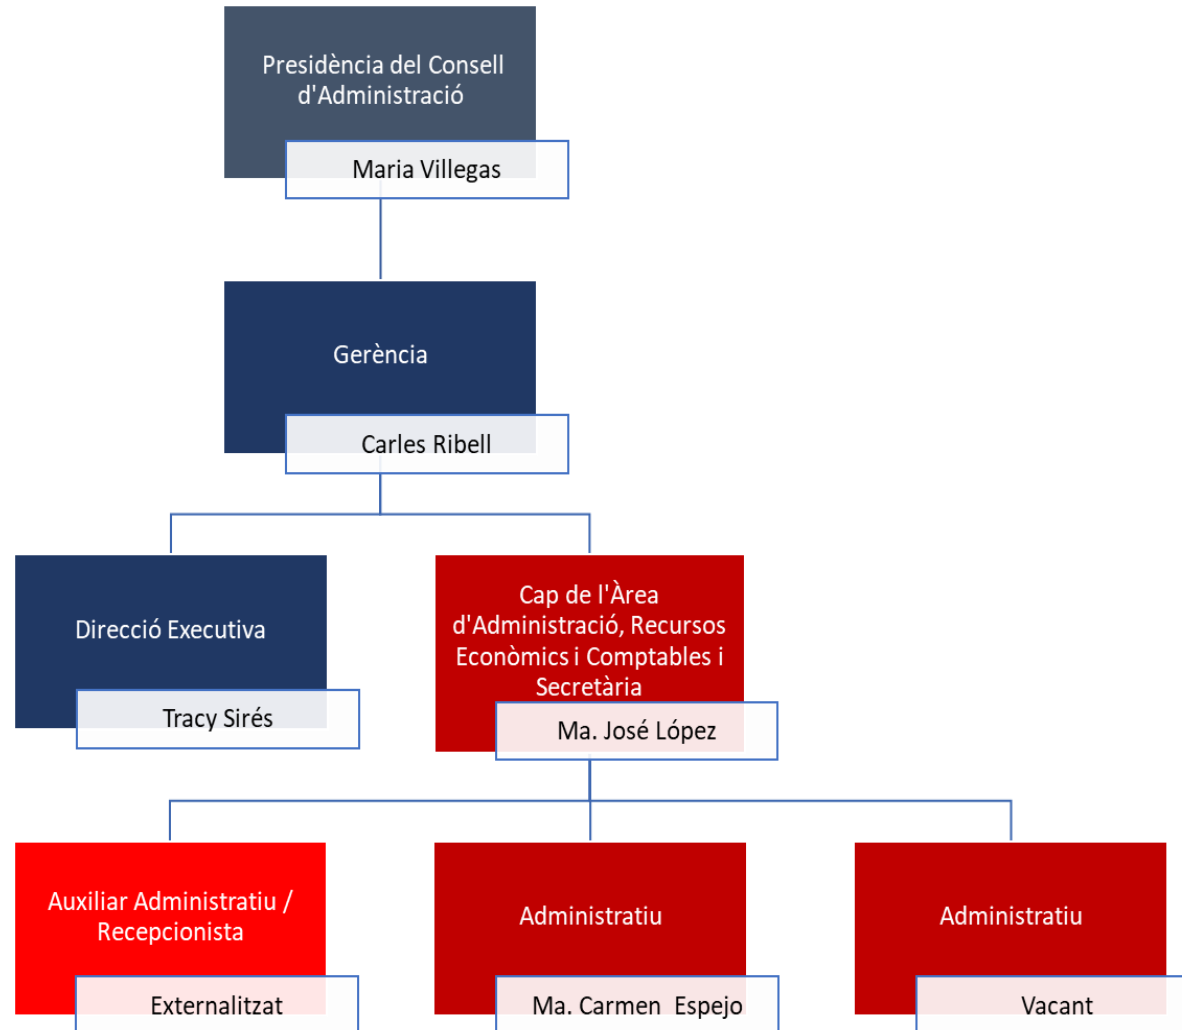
Presidència del Consell d'Administració

Maria Villegas

Gerència

Carles Ribell

Direcció Executiva

Tracy Sirés

Cap de l'Àrea d'Administració, Recursos Econòmics i Comptables i Secretària

Ma. José López

Auxiliar Administratiu / Recepcionista

Externalitzat

Administratiu

Ma. Carmen Espejo

Administratiu

Vacant